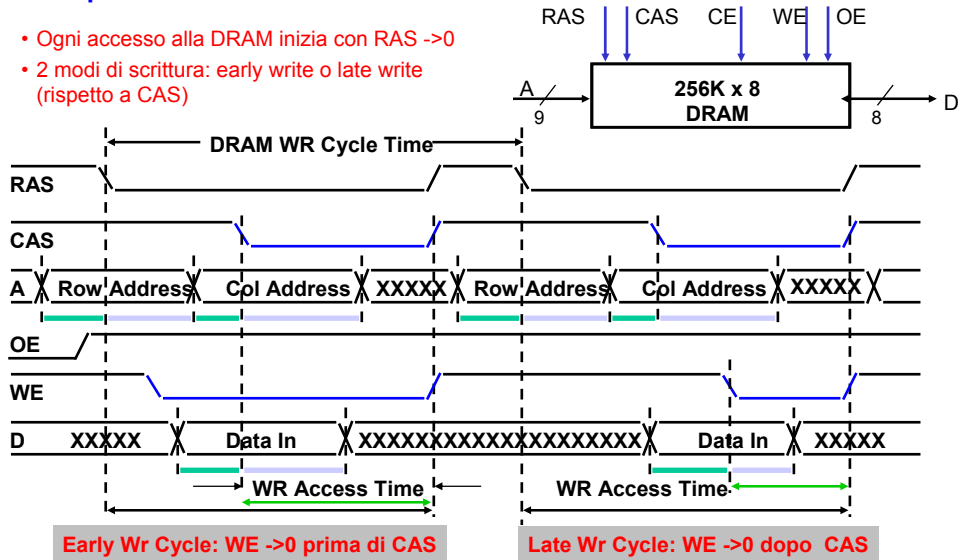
• Ogni accesso alla DRAM inizia con RAS ->0
• 2 modi di scrittura: early write o late write (rispetto a CAS)

RAS CAS CE WE OE

A 9 256K x 8 DRAM 8 D

DRAM WR Cycle Time

RAS

CAS

A Row Address Col Address XXXXX Row Address Col Address XXXXX

OE

WE

D XXXXX Data In XXXXXXXXXXXXXXXXXXXX Data In XXXXX

WR Access Time WR Access Time

Early Wr Cycle: WE ->0 prima di CAS

Late Wr Cycle: WE ->0 dopo CAS